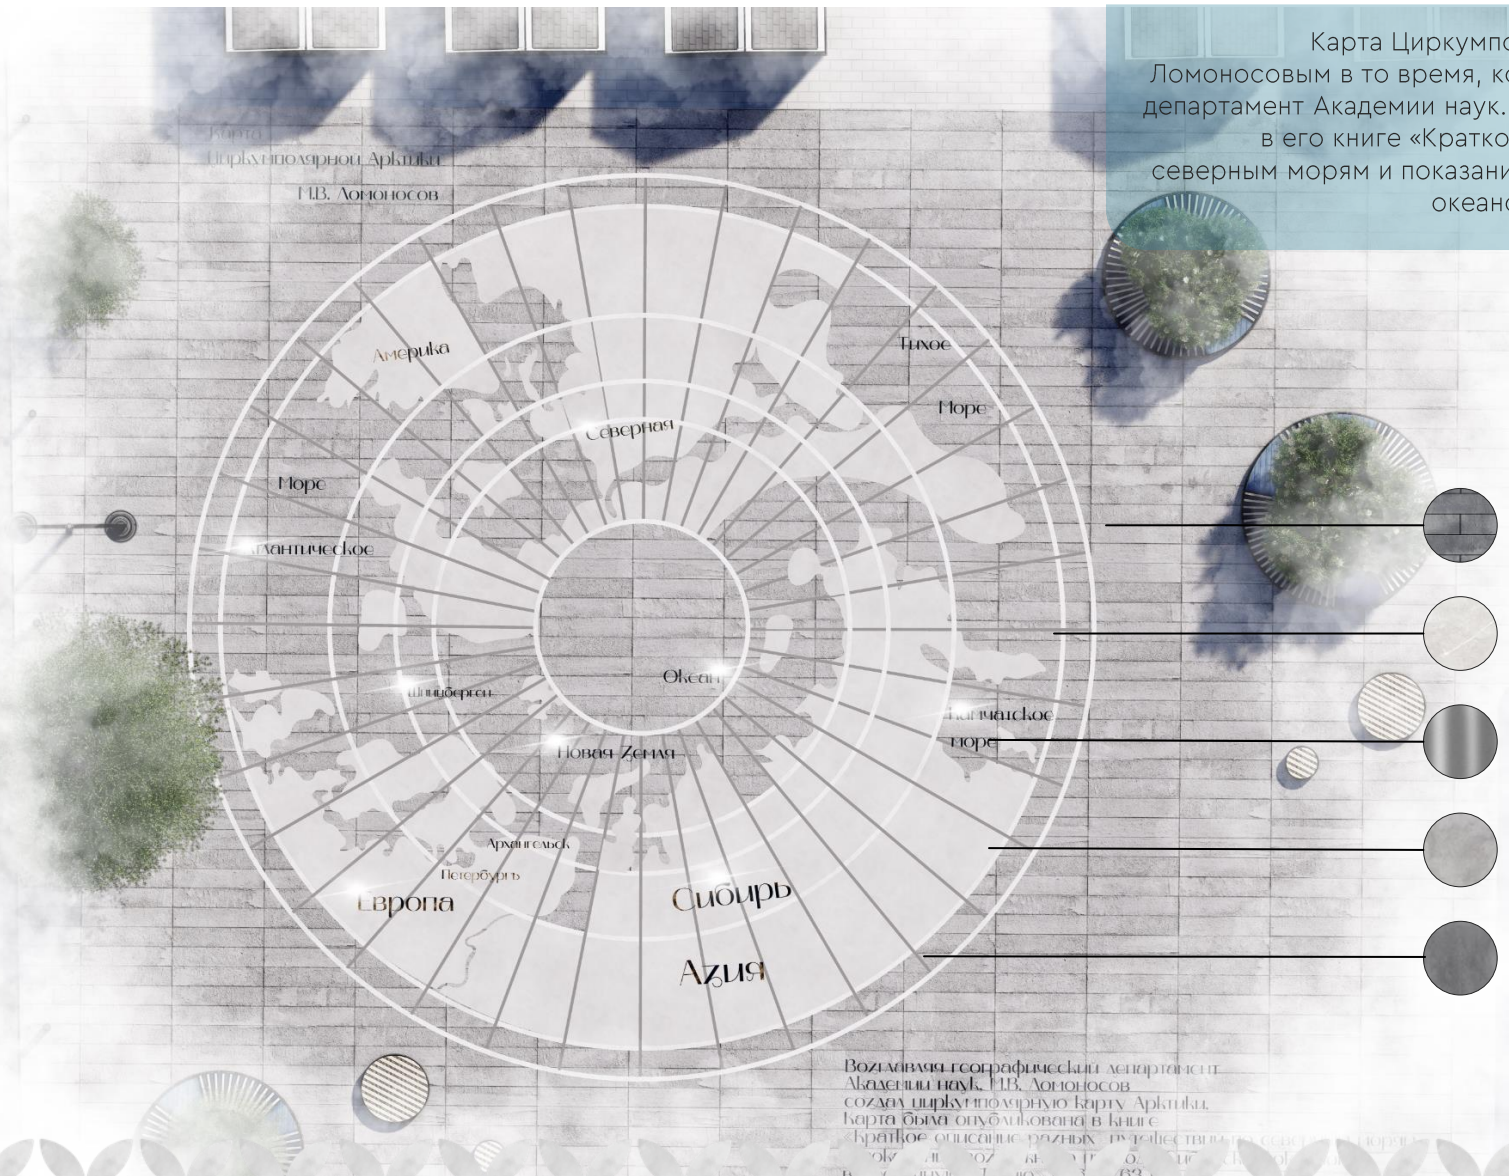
Карта Циркумпо
Ломоносовым в то время, ко
департамент Академии наук.
в его книге «Кратко
северным морям и показани
океано

Карта
Циркумполярной Арктики
М.В. Ломоносов

Америка

Тихое

Море

Северная

Море

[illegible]антическое

Океан

Шпицберген

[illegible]амчатское
море

Новая Земля

Архангельск

Петербургъ

Европа

Сибирь

Азия

Возглавляя географический департамент
Академии наук, М.В. Ломоносов
создал циркумполярную карту Арктики.
Карта была опубликована в книге
«Краткое описание разных путешествий по северным морям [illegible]
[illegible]